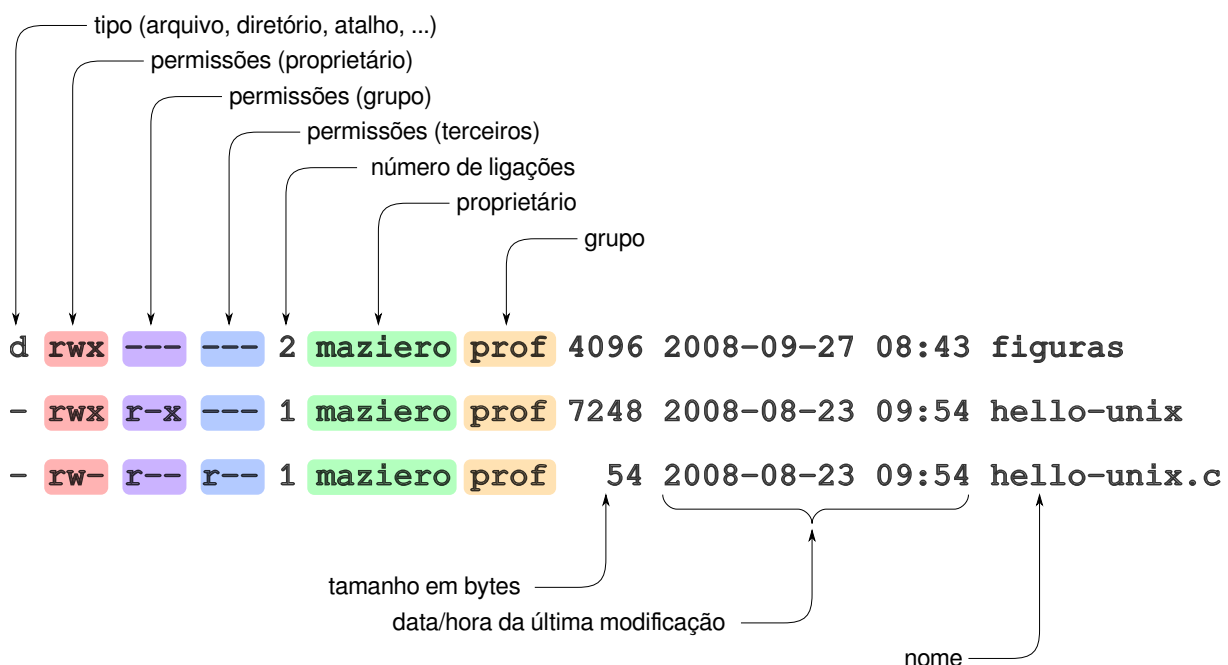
tipo (arquivo, diretório, atalho, ...)
permissões (proprietário)
permissões (grupo)
permissões (terceiros)
número de ligações
proprietário
grupo

d rwx --- --- 2 maziero prof 4096 2008-09-27 08:43 figuras
- rwx r-x --- 1 maziero prof 7248 2008-08-23 09:54 hello-unix
- rw- r-- r-- 1 maziero prof 54 2008-08-23 09:54 hello-unix.c

tamanho em bytes
data/hora da última modificação
nome